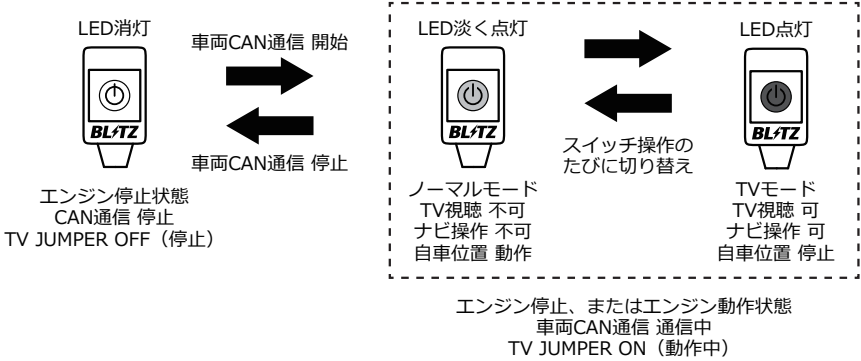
LED消灯

BLITZ

エンジン停止状態
CAN通信 停止
TV JUMPER OFF（停止）

車両CAN通信 開始

車両CAN通信 停止

LED淡く点灯

BLITZ

ノーマルモード
TV視聴 不可
ナビ操作 不可
自車位置 動作

スイッチ操作の
たびに切り替え

LED点灯

BLITZ

TVモード
TV視聴 可
ナビ操作 可
自車位置 停止

エンジン停止、またはエンジン動作状態
車両CAN通信 通信中
TV JUMPER ON（動作中）